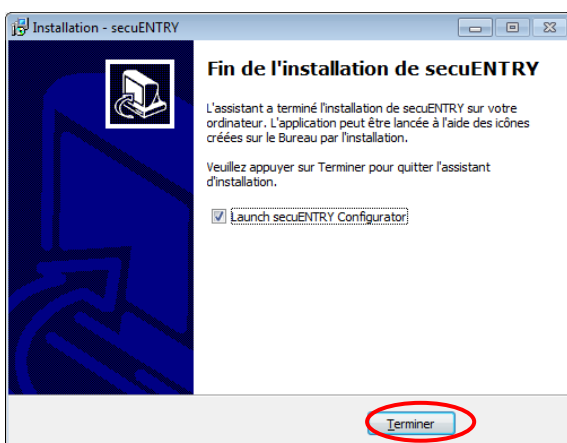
Installation - secuENTRY

Fin de l'installation de secuENTRY

L'assistant a terminé l'installation de secuENTRY sur votre ordinateur. L'application peut être lancée à l'aide des icônes créées sur le Bureau par l'installation.

Veuillez appuyer sur Terminer pour quitter l'assistant d'installation.

☑ Launch secuENTRY Configurator

Terminer